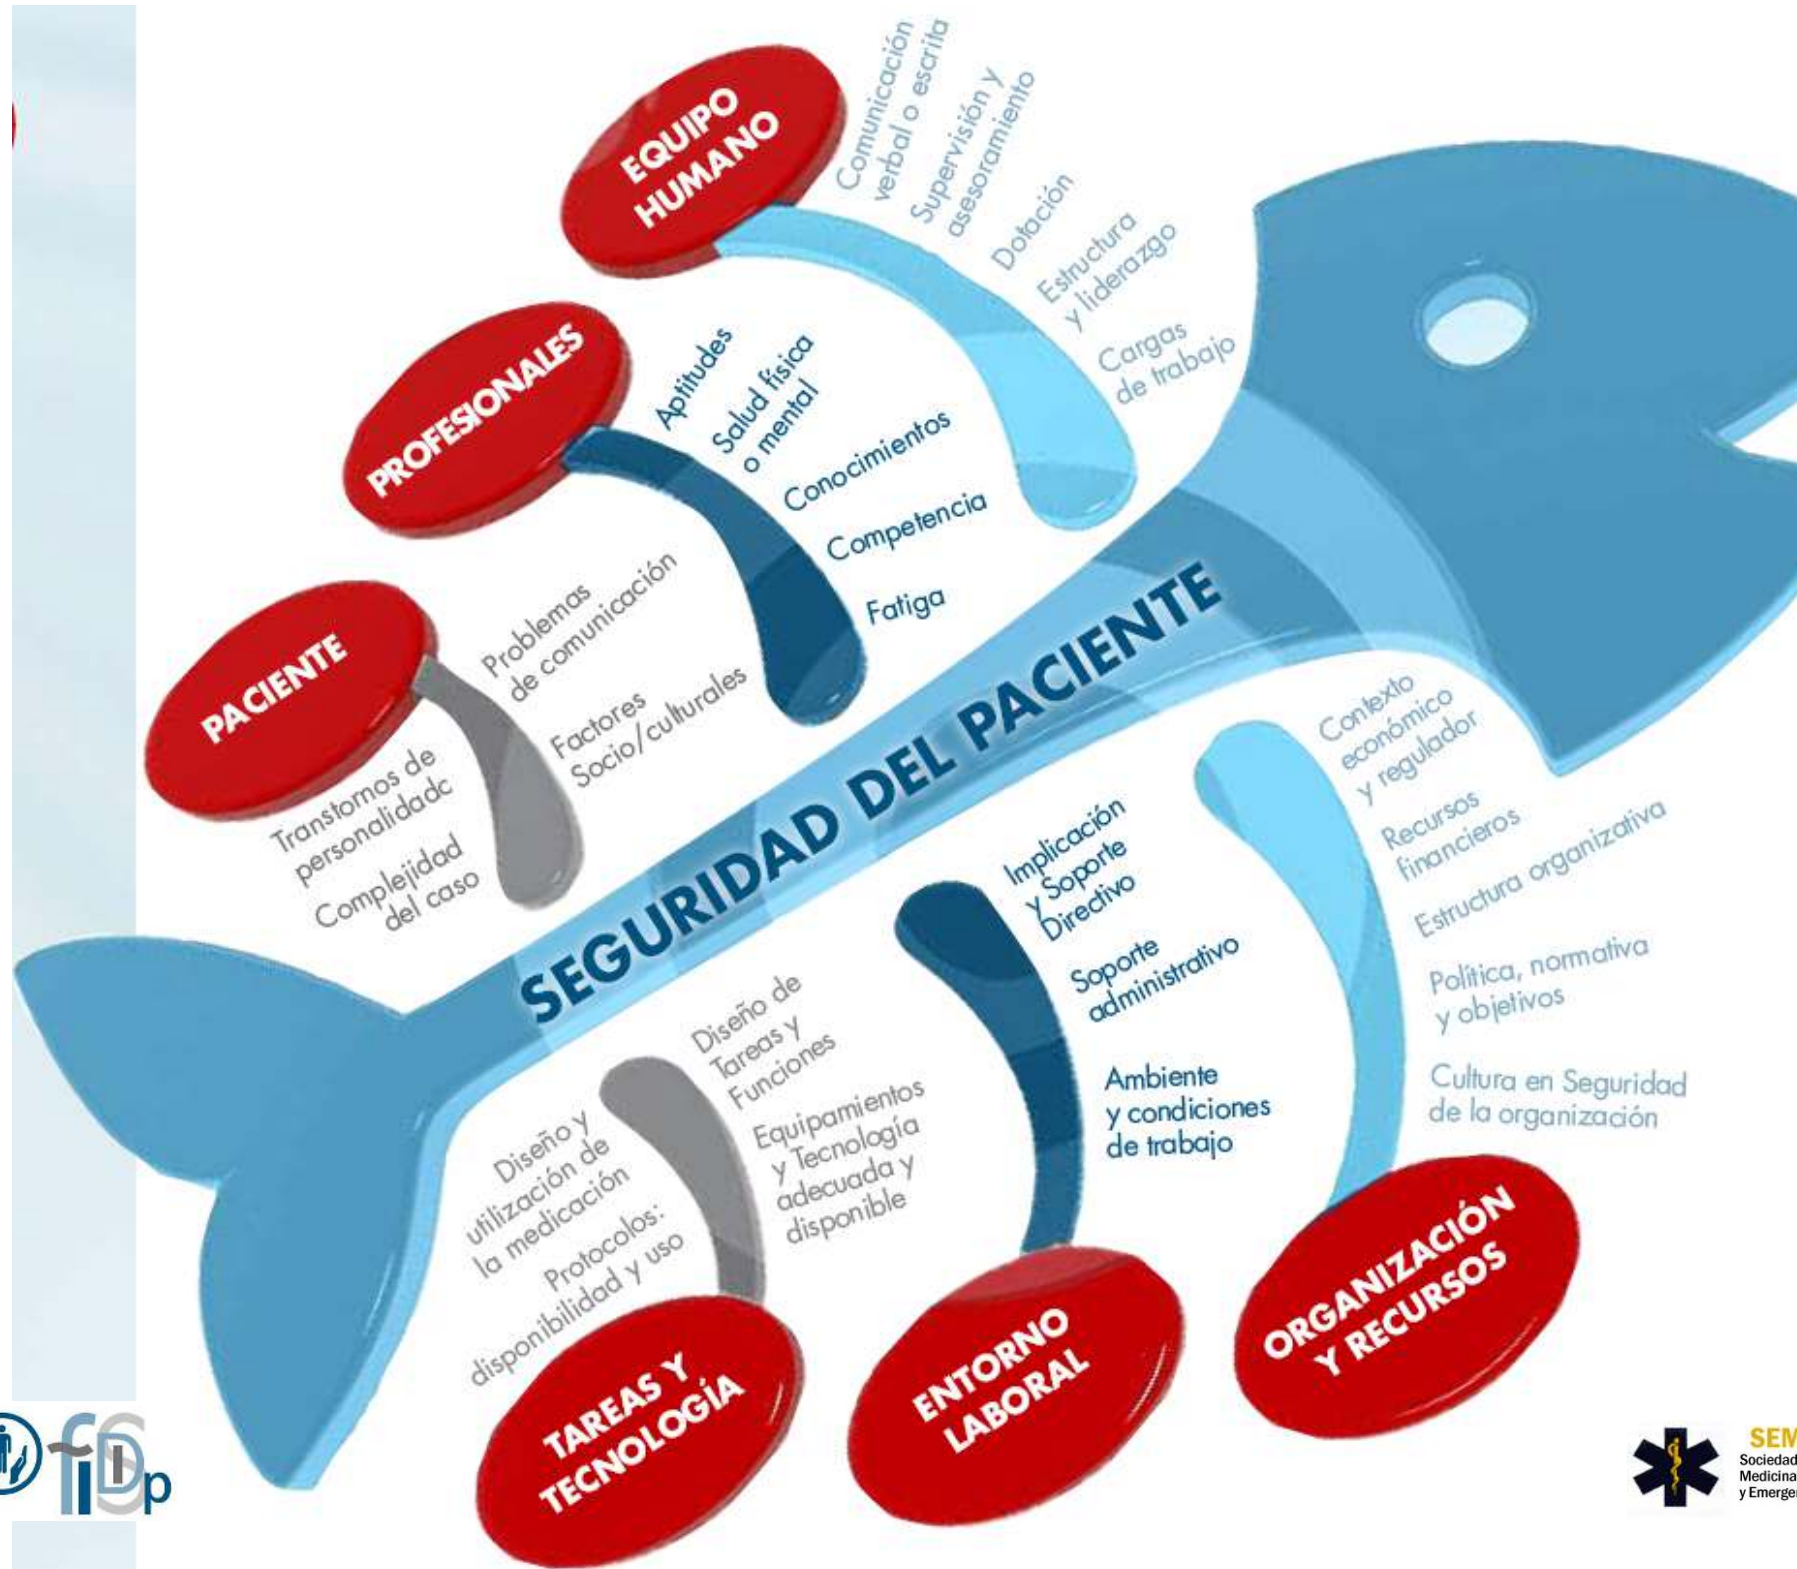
EQUIPO HUMANO

Comunicación verbal o escrita

Supervisión y asesoramiento

Dotación

Estructura y liderazgo

Cargas de trabajo

PROFESIONALES

Aptitudes

Salud física o mental

Conocimientos

Competencia

Fatiga

PACIENTE

Problemas de comunicación

Factores Socio/culturales

Transtornos de personalidadc

Complejidad del caso

SEGURIDAD DEL PACIENTE

Contexto económico y regulador

Recursos financieros

Estructura organizativa

Política, normativa y objetivos

Cultura en Seguridad de la organización

Implicación y Soporte Directivo

Soporte administrativo

Ambiente y condiciones de trabajo

Diseño de Tareas y Funciones

Equipamientos y Tecnología adecuada y disponible

Diseño y utilización de la medicación

Protocolos: disponibilidad y uso

TAREAS Y TECNOLOGÍA

ENTORNO LABORAL

ORGANIZACIÓN Y RECURSOS

fiDp

SEM
Sociedad
Medicina
y Emerge